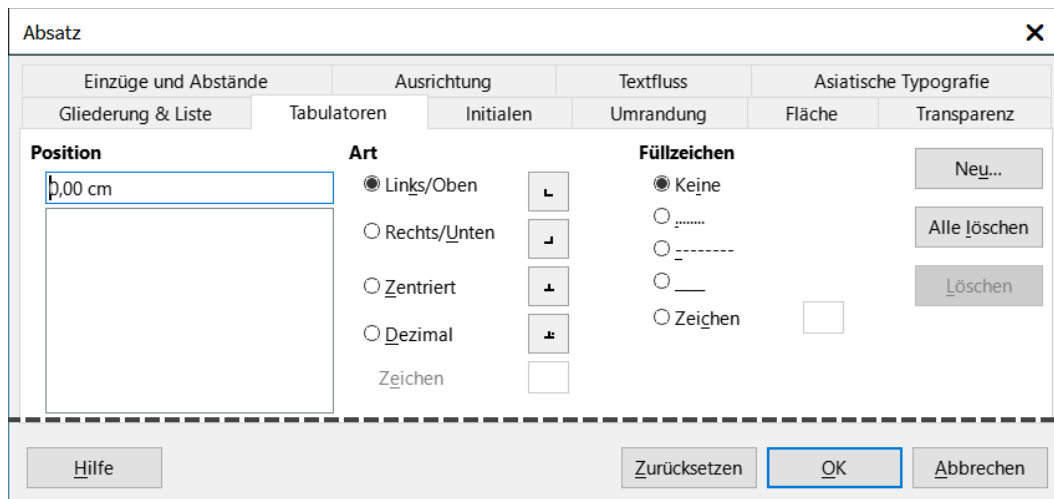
Absatz

Einzüge und Abstände | Ausrichtung | Textfluss | Asiatische Typografie
Gliederung & Liste | Tabulatoren | Initialen | Umrandung | Fläche | Transparenz

Position
0,00 cm

Art
Links/Oben
Rechts/Unten
Zentriert
Dezimal
Zeichen

Füllzeichen
Keine
........
--------
___
Zeichen

Neu...
Alle löschen
Löschen

Hilfe
Zurücksetzen
OK
Abbrechen